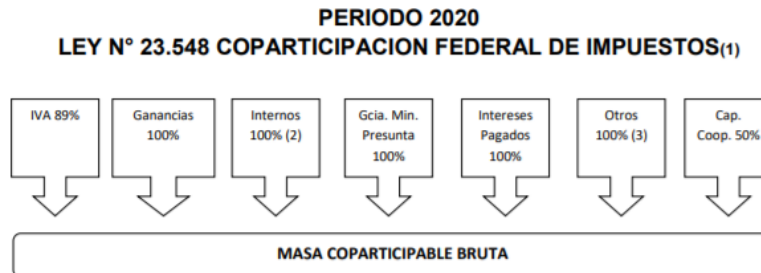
PERIODO 2020
LEY N° 23.548 COPARTICIPACION FEDERAL DE IMPUESTOS(1)

IVA 89%

Ganancias 100%

Internos 100% (2)

Gcia. Min. Presunta 100%

Intereses Pagados 100%

Otros 100% (3)

Cap. Coop. 50%

MASA COPARTICIPABLE BRUTA